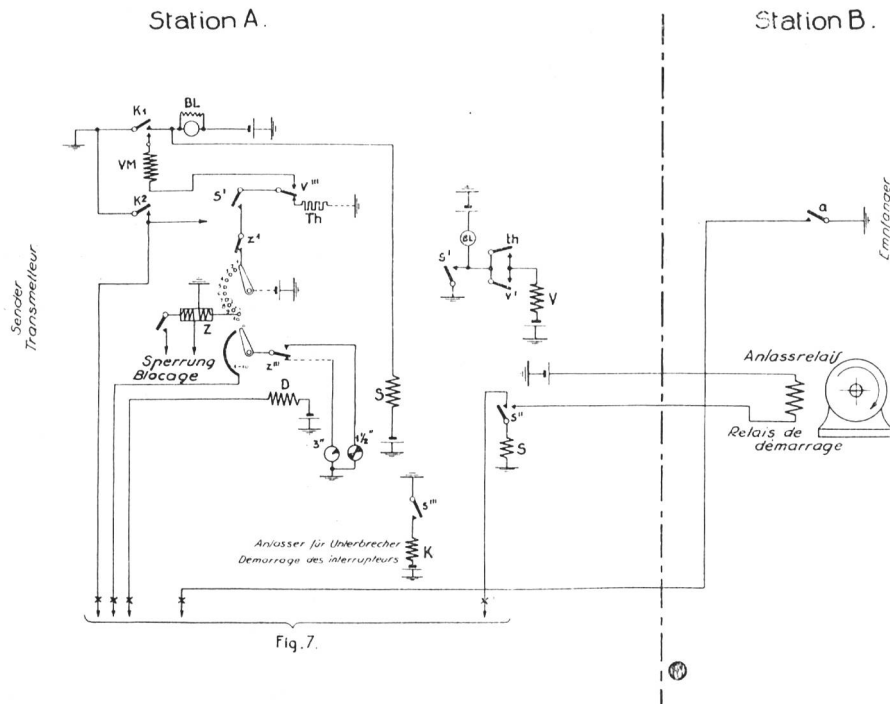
Station A.

Station B.

Sender
Transmetteur

Empfänger

K1

BL

VM

K2

S'

V'''

Th

Z'

Z

Sperrung
Blocage

Z''

D

3''

$1\frac{1}{2}$''

S

BL

th

S'

V'

V

a

Anlassrelais

Relais de démarrage

S''

S

S'''

Anlasser für Unterbrecher
Démarrage des interrupteurs

K

Fig. 7.